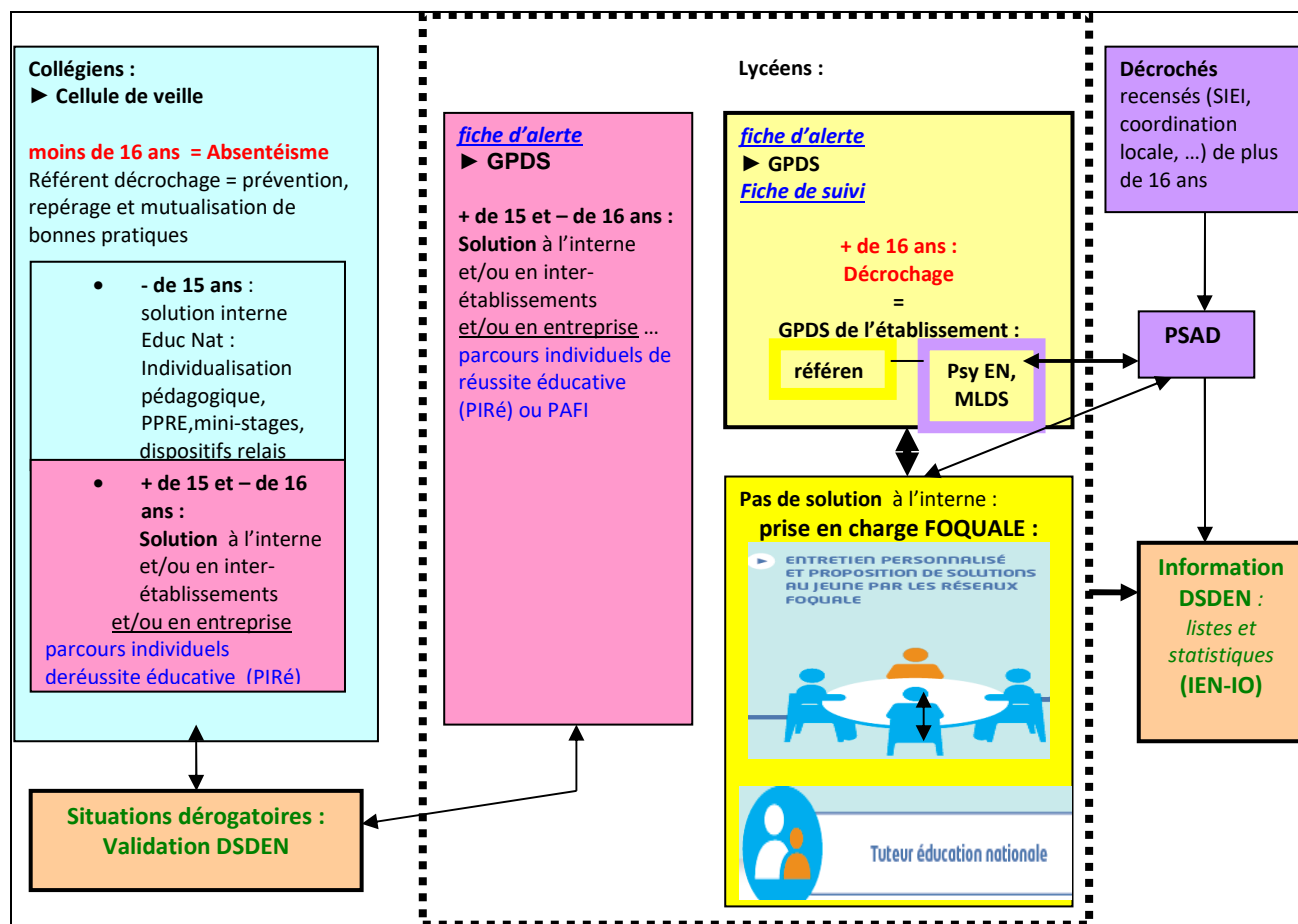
Collégiens :
► Cellule de veille

moins de 16 ans = Absentéisme
Référent décrochage = prévention, repérage et mutualisation de bonnes pratiques

• - de 15 ans : solution interne Educ Nat : Individualisation pédagogique, PPRE,mini-stages, dispositifs relais

• + de 15 et – de 16 ans : Solution à l'interne et/ou en inter-établissements et/ou en entreprise parcours individuels deréussite éducative (PIRé)

Lycéens :

fiche d'alerte
► GPDS

+ de 15 et – de 16 ans : Solution à l'interne et/ou en inter-établissements et/ou en entreprise … parcours individuels de réussite éducative (PIRé) ou PAFI

fiche d'alerte
► GPDS
Fiche de suivi

+ de 16 ans : Décrochage
=
GPDS de l'établissement :
référen
Psy EN, MLDS

Pas de solution à l'interne :
prise en charge FOQUALE :

ENTRETIEN PERSONNALISÉ ET PROPOSITION DE SOLUTIONS AU JEUNE PAR LES RÉSEAUX FOQUALE

Tuteur éducation nationale

Décrochés recensés (SIEI, coordination locale, …) de plus de 16 ans

PSAD

Information DSDEN : listes et statistiques (IEN-IO)

Situations dérogatoires : Validation DSDEN